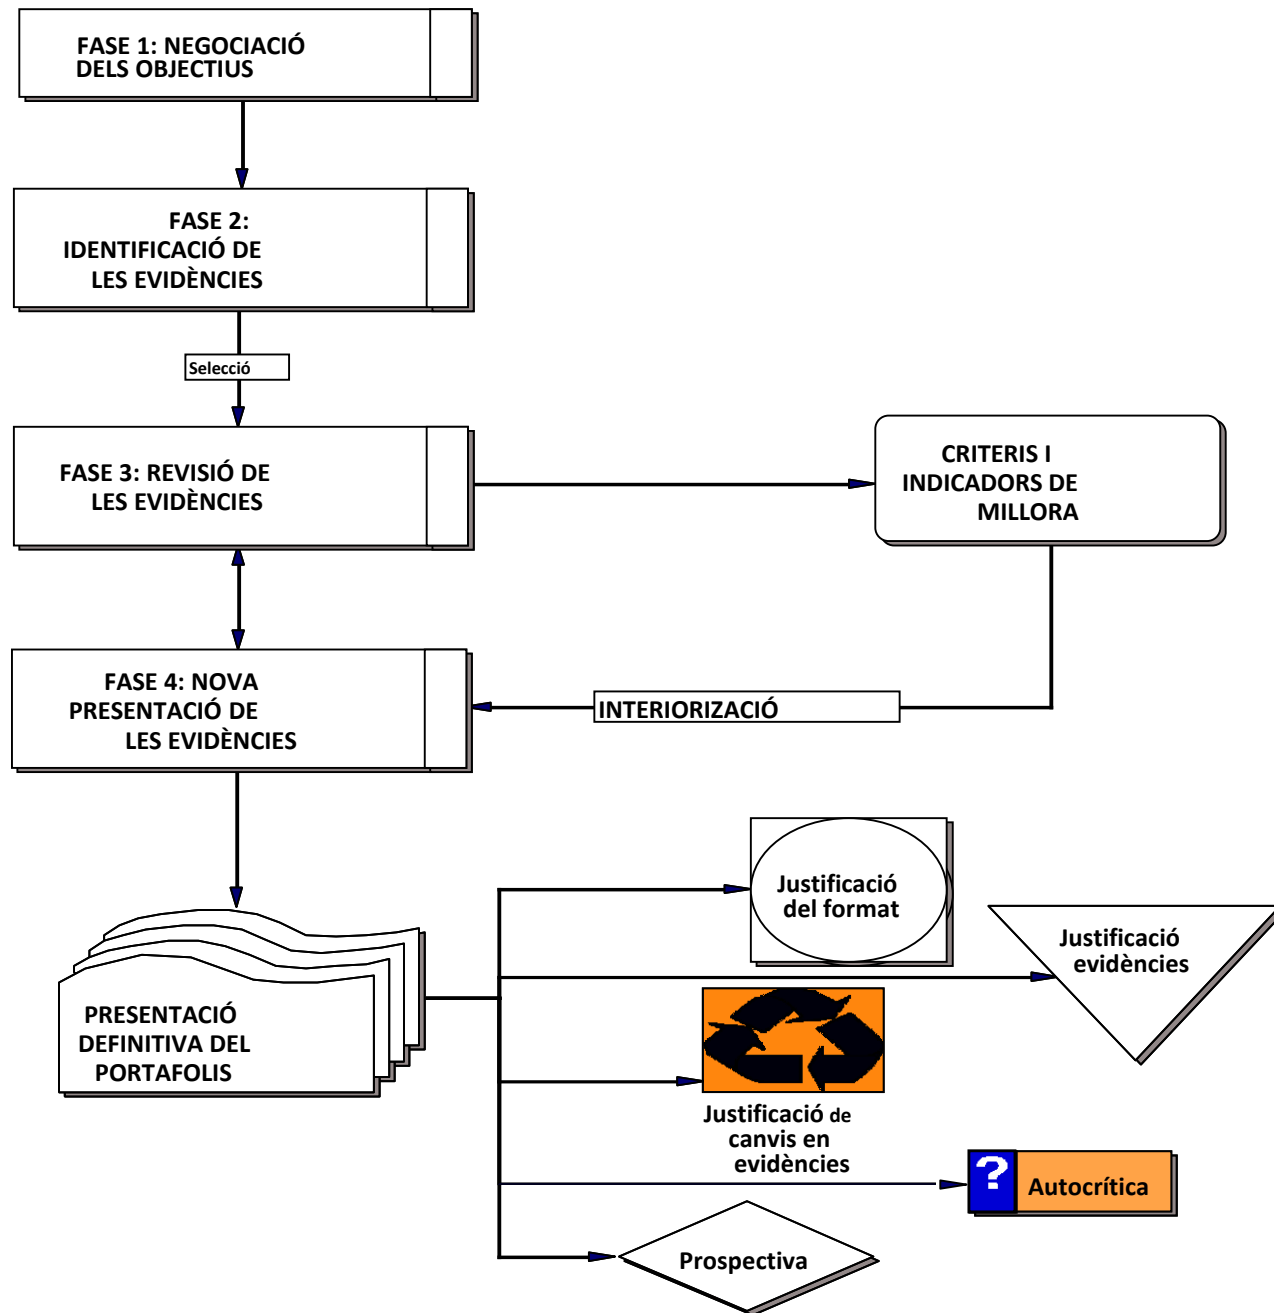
FASE 1: NEGOCIACIÓ DELS OBJECTIUS

FASE 2: IDENTIFICACIÓ DE LES EVIDÈNCIES

Selecció

FASE 3: REVISIÓ DE LES EVIDÈNCIES

CRITERIS I INDICADORS DE MILLORA

FASE 4: NOVA PRESENTACIÓ DE LES EVIDÈNCIES

INTERIORIZACIÓ

PRESENTACIÓ DEFINITIVA DEL PORTAFOLIS

Justificació del format

Justificació evidències

Justificació de canvis en evidències

?

Autocrítica

Prospectiva